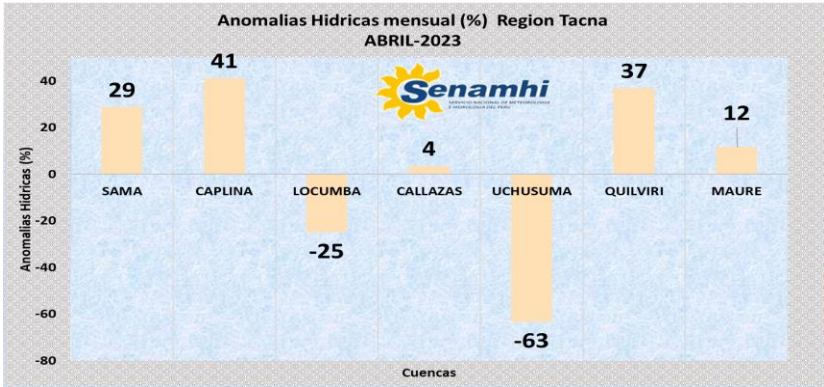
Anomalias Hidricas mensual (%) Region Tacna
ABRIL-2023

Senamhi
SERVICIO NACIONAL DE METEOROLOGÍA E HIDROLOGÍA DEL PERÚ

Anomalias Hidricas (%)

40
20
0
-20
-40
-60
-80

29
41
4
37
12
-25
-63

SAMA
CAPLINA
LOCUMBA
CALLAZAS
UCHUSUMA
QUILVIRI
MAURE

Cuencas